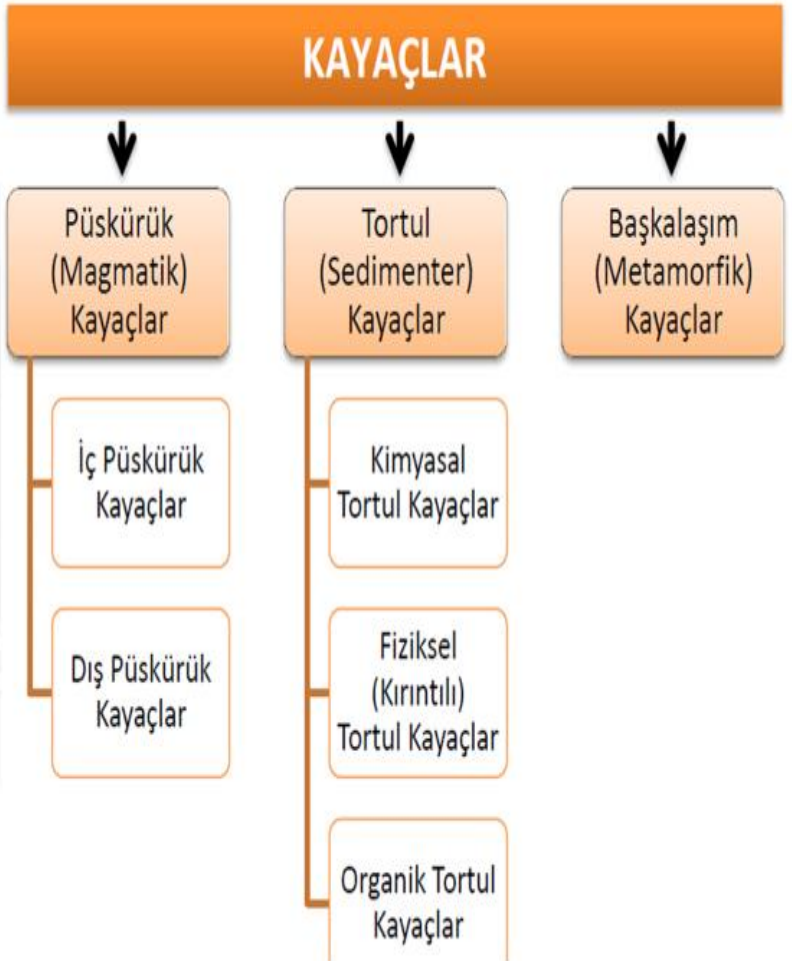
KAYAÇLAR

Püskürük (Magmatik) Kayaçlar

İç Püskürük Kayaçlar

Dış Püskürük Kayaçlar

Tortul (Sedimenter) Kayaçlar

Kimyasal Tortul Kayaçlar

Fiziksel (Kırıntılı) Tortul Kayaçlar

Organik Tortul Kayaçlar

Başkalaşım (Metamorfik) Kayaçlar